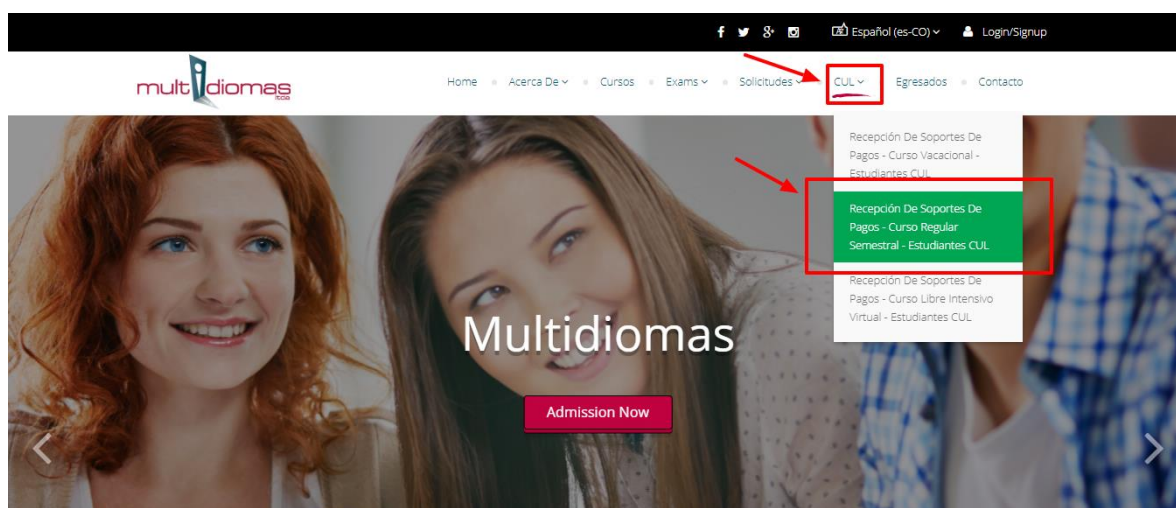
Español (es-CO) Login/Signup

multidiomas

Home Acerca De Cursos Exams Solicitudes CUL Egresados Contacto

Recepción De Soportes De Pagos - Curso Vacacional - Estudiantes CUL

Recepción De Soportes De Pagos - Curso Regular Semestral - Estudiantes CUL

Recepción De Soportes De Pagos - Curso Libre Intensivo Virtual - Estudiantes CUL

Multidiomas

Admission Now